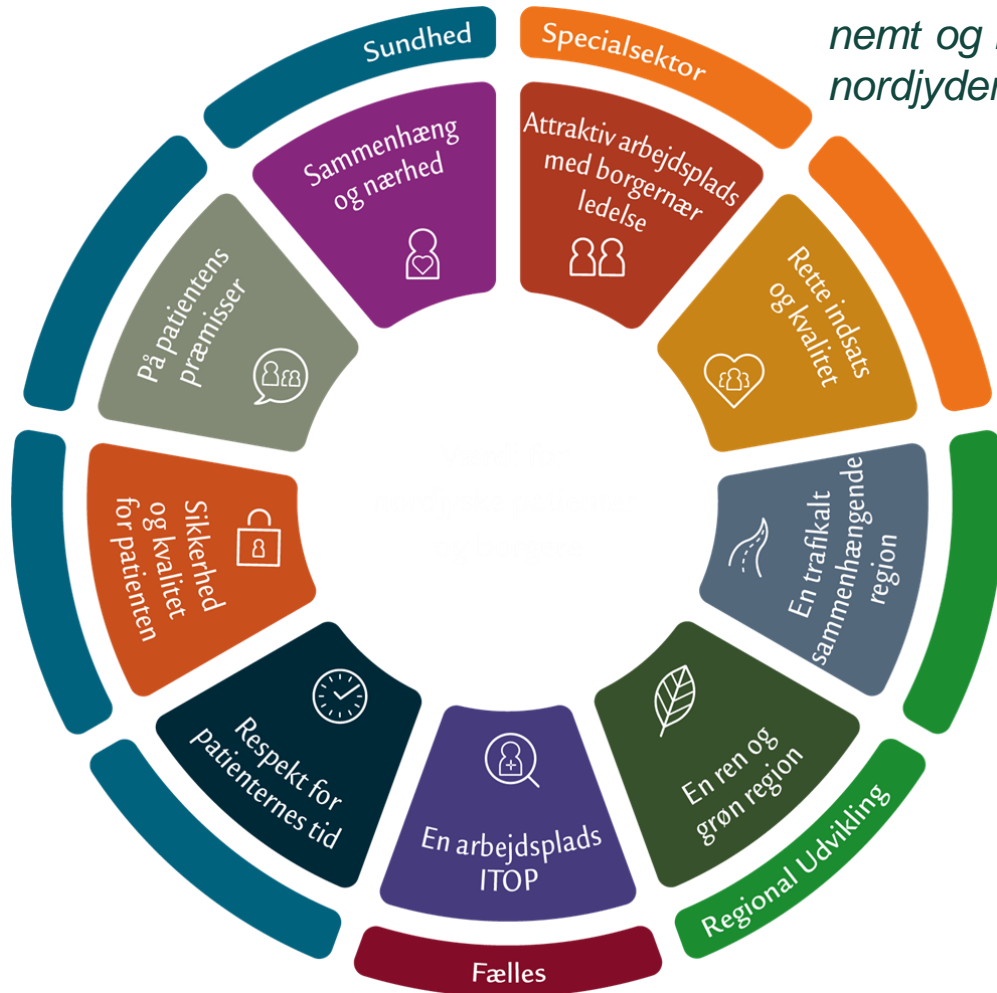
nemt og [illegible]
nordjyder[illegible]

Sundhed

Specialsektor

Sammenhæng og nærhed

Attraktiv arbejdsplads med borgernær ledelse

På patientens præmisser

Rette indsats og kvalitet

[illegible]

Sikkerhed og kvalitet for patienten

En trafikalt sammenhængende region

Respekt for patienternes tid

En ren og grøn region

En arbejdsplads ITOP

Regional Udvikling

Fælles